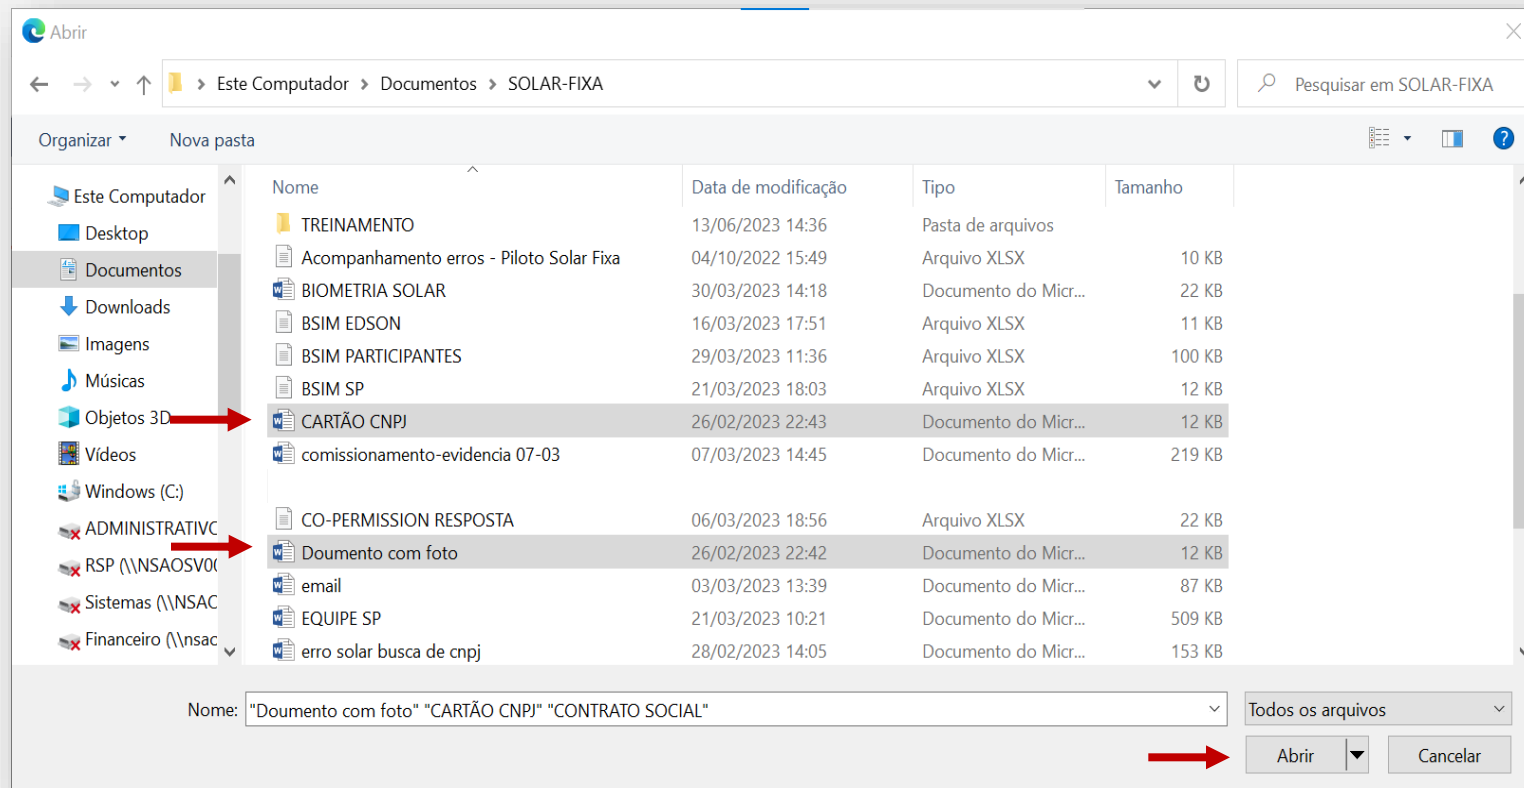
Abrir

Este Computador > Documentos > SOLAR-FIXA

Pesquisar em SOLAR-FIXA

Organizar ▾ Nova pasta

Este Computador
Desktop
Documentos
Downloads
Imagens
Músicas
Objetos 3D
Vídeos
Windows (C:)
ADMINISTRATIVO
RSP (\\NSAOSV0
Sistemas (\\NSAC
Financeiro (\\nsac

| Nome | Data de modificação | Tipo | Tamanho |
|---|---|---|---|
| TREINAMENTO | 13/06/2023 14:36 | Pasta de arquivos | |
| Acompanhamento erros - Piloto Solar Fixa | 04/10/2022 15:49 | Arquivo XLSX | 10 KB |
| BIOMETRIA SOLAR | 30/03/2023 14:18 | Documento do Micr... | 22 KB |
| BSIM EDSON | 16/03/2023 17:51 | Arquivo XLSX | 11 KB |
| BSIM PARTICIPANTES | 29/03/2023 11:36 | Arquivo XLSX | 100 KB |
| BSIM SP | 21/03/2023 18:03 | Arquivo XLSX | 12 KB |
| CARTÃO CNPJ | 26/02/2023 22:43 | Documento do Micr... | 12 KB |
| comissionamento-evidencia 07-03 | 07/03/2023 14:45 | Documento do Micr... | 219 KB |
| CO-PERMISSION RESPOSTA | 06/03/2023 18:56 | Arquivo XLSX | 22 KB |
| Doumento com foto | 26/02/2023 22:42 | Documento do Micr... | 12 KB |
| email | 03/03/2023 13:39 | Documento do Micr... | 87 KB |
| EQUIPE SP | 21/03/2023 10:21 | Documento do Micr... | 509 KB |
| erro solar busca de cnpj | 28/02/2023 14:05 | Documento do Micr... | 153 KB |

Nome: "Doumento com foto" "CARTÃO CNPJ" "CONTRATO SOCIAL"

Todos os arquivos

Abrir Cancelar